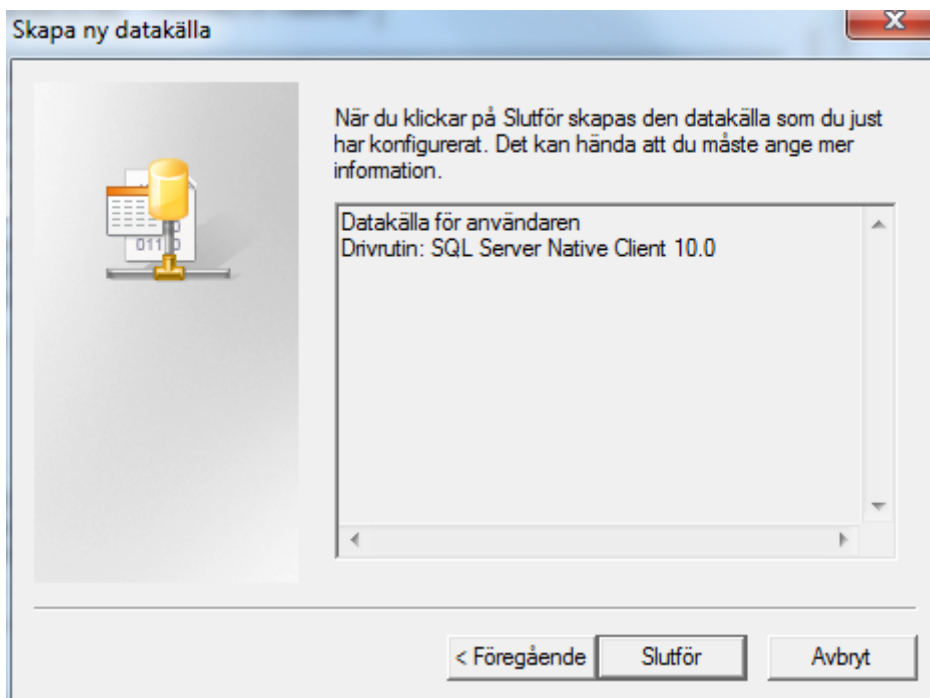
Skapa ny datakälla

När du klickar på Slutför skapas den datakälla som du just har konfigurerat. Det kan hända att du måste ange mer information.

Datakälla för användaren
Drivrutin: SQL Server Native Client 10.0

011

< Föregående

Slutför

Avbryt